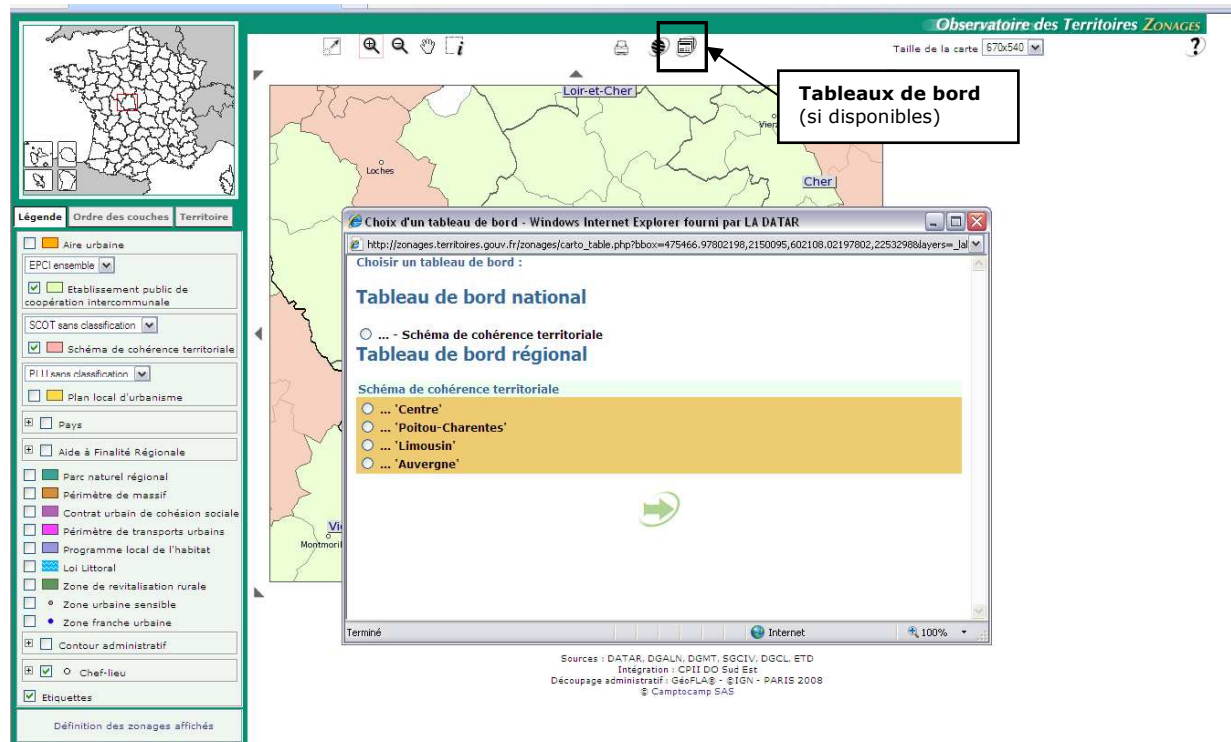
Observatoire des Territoires ZONAGES

Taille de la carte 670x540

?

Tableaux de bord
(si disponibles)

Loir-et-Cher

Vierz

Loches

Cher

Vi

Montmori

Légende | Ordre des couches | Territoire

Aire urbaine

EPCI ensemble

Etablissement public de coopération intercommunale

SCOT sans classification

Schéma de cohérence territoriale

PLU sans classification

Plan local d'urbanisme

Pays

Aide à Finalité Régionale

Parc naturel régional

Périmètre de massif

Contrat urbain de cohésion sociale

Périmètre de transports urbains

Programme local de l'habitat

Loi Littoral

Zone de revitalisation rurale

Zone urbaine sensible

Zone franche urbaine

Contour administratif

Chef-lieu

Etiquettes

Définition des zonages affichés

Choix d'un tableau de bord - Windows Internet Explorer fourni par LA DATAR

http://zonages.territoires.gouv.fr/zonages/carto_table.php?bbox=475466.97802198,2150095,602108.02197802,2253298&layers=_la

Choisir un tableau de bord :

Tableau de bord national

... - Schéma de cohérence territoriale

Tableau de bord régional

Schéma de cohérence territoriale

... 'Centre'

... 'Poitou-Charentes'

... 'Limousin'

... 'Auvergne'

Terminé

Internet

100%

Sources : DATAR, DGALN, DGMT, SGCIV, DGCL, ETD
Intégration : CPII DO Sud Est
Découpage administratif : GéoFLA® - ©IGN - PARIS 2008
© Camptocamp SAS